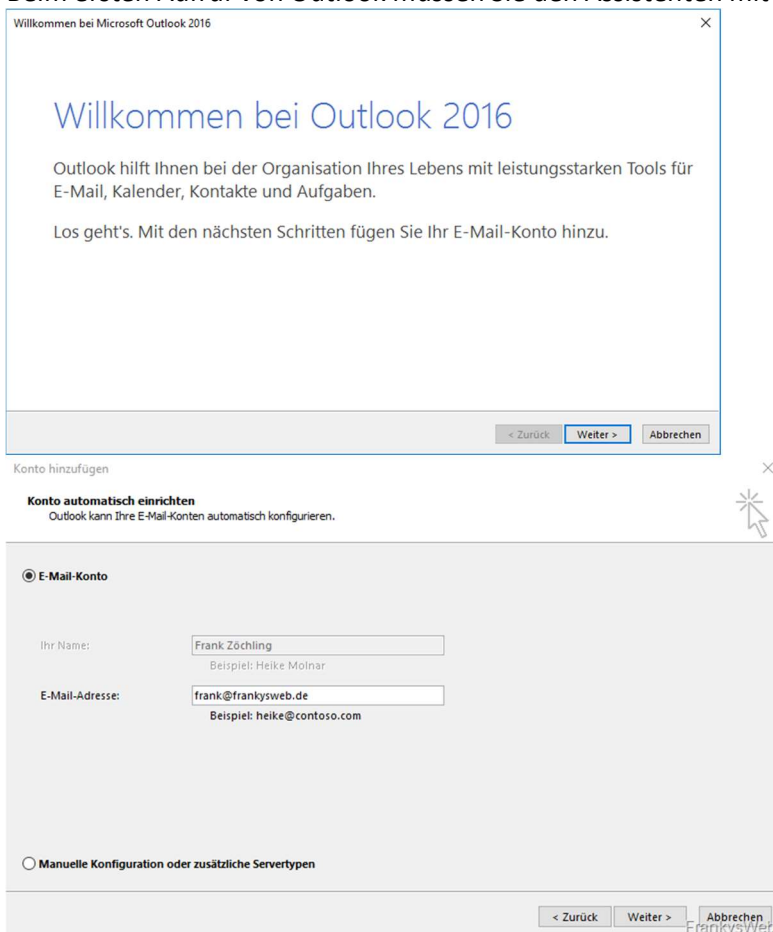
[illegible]

Willkommen bei Microsoft Outlook 2016

×

Willkommen bei Outlook 2016

Outlook hilft Ihnen bei der Organisation Ihres Lebens mit leistungsstarken Tools für E-Mail, Kalender, Kontakte und Aufgaben.

Los geht's. Mit den nächsten Schritten fügen Sie Ihr E-Mail-Konto hinzu.

< Zurück Weiter > Abbrechen

Konto hinzufügen

×

Konto automatisch einrichten
Outlook kann Ihre E-Mail-Konten automatisch konfigurieren.

E-Mail-Konto

Ihr Name: Frank Zöchling
Beispiel: Heike Molnar

E-Mail-Adresse: frank@frankysweb.de
Beispiel: heike@contoso.com

Manuelle Konfiguration oder zusätzliche Servertypen

< Zurück Weiter > Abbrechen

FrankysWeb